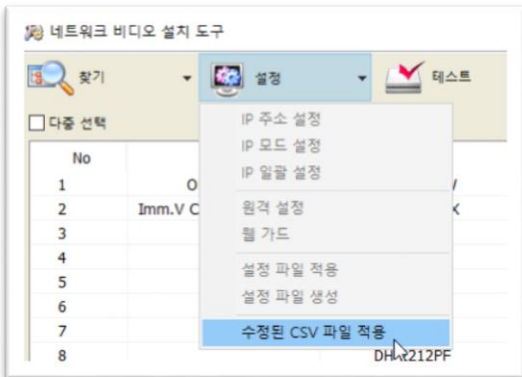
네트워크 비디오 설치 도구

찾기
설정
테스트

다중 선택

IP 주소 설정
IP 모드 설정
IP 일괄 설정
원격 설정
웹 가드
설정 파일 적용
설정 파일 생성
수정된 CSV 파일 적용

| No | | |
|---|---|---|
| 1 | O | V |
| 2 | Imm.V C | X |
| 3 | | |
| 4 | | |
| 5 | | |
| 6 | | |
| 7 | | |
| 8 | | DH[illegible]212PF |